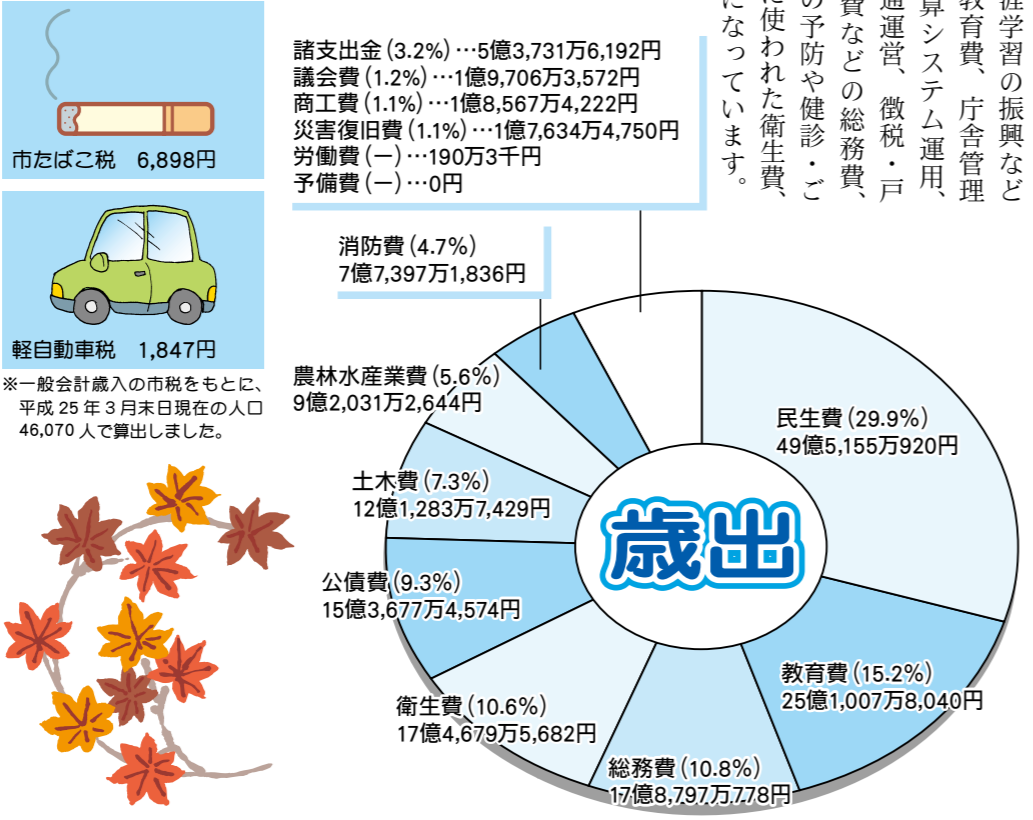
市たばこ税　6,898円

軽自動車税　1,847円

※一般会計歳入の市税をもとに、平成 25 年 3 月末日現在の人口 46,070 人で算出しました。

諸支出金（3.2%）…5億3,731万6,192円
議会費（1.2%）…1億9,706万3,572円
商工費（1.1%）…1億8,567万4,222円
災害復旧費（1.1%）…1億7,634万4,750円
労働費（ー）…190万3千円
予備費（ー）…0円

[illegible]健学習の振興など
教育費、庁舎管理
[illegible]算システム運用、
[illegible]通運営、徴税・戸
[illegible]費などの総務費、
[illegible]の予防や健診・ご
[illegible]に使われた衛生費、
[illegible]になっています。

消防費（4.7%）
7億7,397万1,836円

農林水産業費（5.6%）
9億2,031万2,644円

土木費（7.3%）
12億1,283万7,429円

公債費（9.3%）
15億3,677万4,574円

衛生費（10.6%）
17億4,679万5,682円

総務費（10.8%）
17億8,797万778円

教育費（15.2%）
25億1,007万8,040円

民生費（29.9%）
49億5,155万920円

歳出